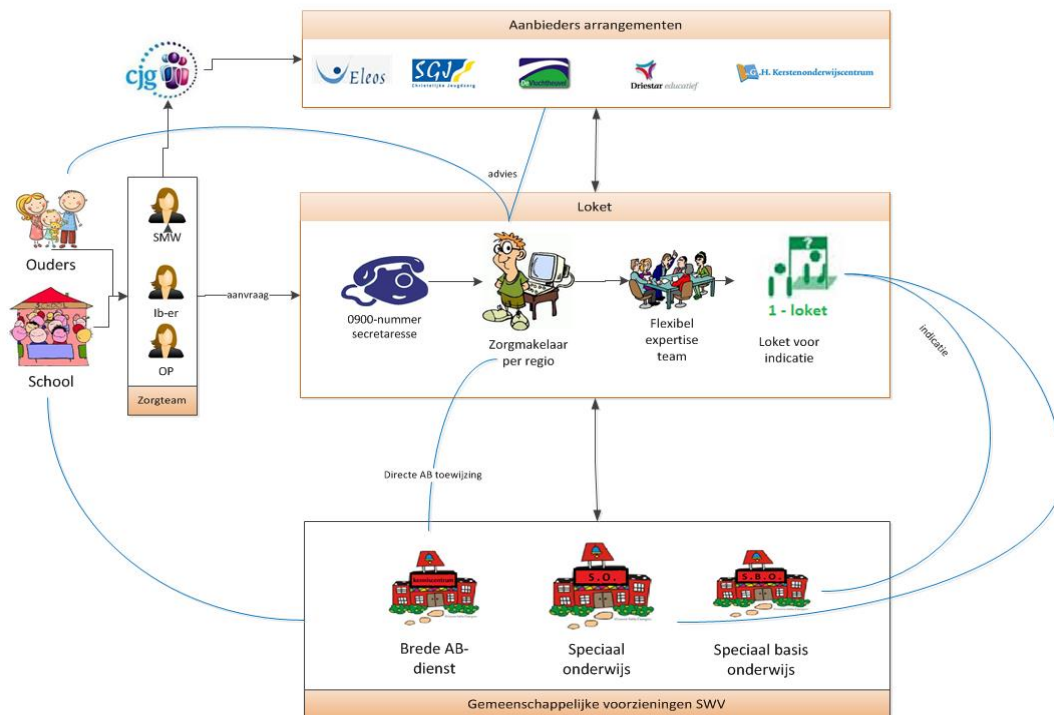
Aanbieders arrangementen

Eleos

SGJ Christelijke Jeugdzorg

De Vluchtheuvel

Driestar educatief

G.H. Kerstenonderwijscentrum

cjg

advies

Ouders

School

SMW

Ib-er

OP

Zorgteam

aanvraag

Loket

0900-nummer secretaresse

Zorgmakelaar per regio

Flexibel expertise team

1 - loket

Loket voor indicatie

indicatie

Directe AB toewijzing

S.O.

S.B.O.

Brede AB-dienst

Speciaal onderwijs

Speciaal basis onderwijs

Gemeenschappelijke voorzieningen SWV